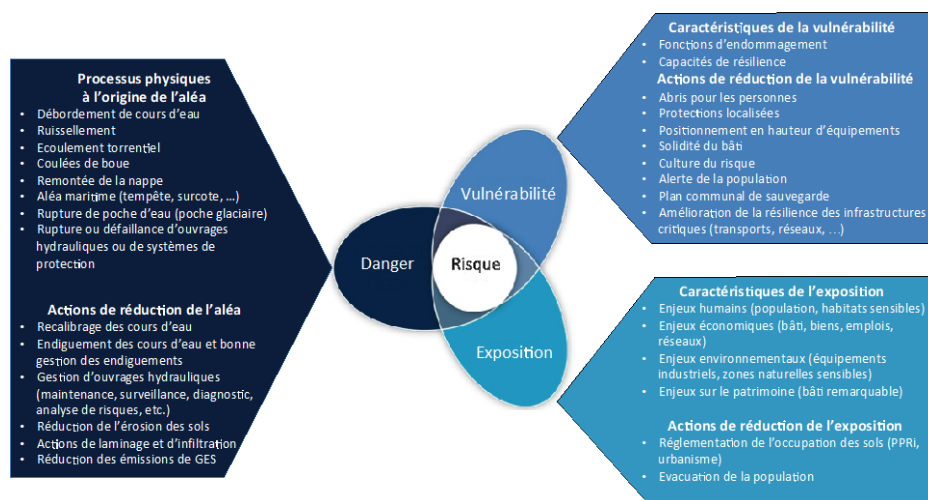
Processus physiques à l'origine de l'aléa
- Débordement de cours d'eau
- Ruissellement
- Ecoulement torrentiel
- Coulées de boue
- Remontée de la nappe
- Aléa maritime (tempête, surcote, …)
- Rupture de poche d'eau (poche glaciaire)
- Rupture ou défaillance d'ouvrages hydrauliques ou de systèmes de protection

Actions de réduction de l'aléa
- Recalibrage des cours d'eau
- Endiguement des cours d'eau et bonne gestion des endiguements
- Gestion d'ouvrages hydrauliques (maintenance, surveillance, diagnostic, analyse de risques, etc.)
- Réduction de l'érosion des sols
- Actions de laminage et d'infiltration
- Réduction des émissions de GES

Danger

Risque

Vulnérabilité

Exposition

Caractéristiques de la vulnérabilité
- Fonctions d'endommagement
- Capacités de résilience

Actions de réduction de la vulnérabilité
- Abris pour les personnes
- Protections localisées
- Positionnement en hauteur d'équipements
- Solidité du bâti
- Culture du risque
- Alerte de la population
- Plan communal de sauvegarde
- Amélioration de la résilience des infrastructures critiques (transports, réseaux, …)

Caractéristiques de l'exposition
- Enjeux humains (population, habitats sensibles)
- Enjeux économiques (bâti, biens, emplois, réseaux)
- Enjeux environnementaux (équipements industriels, zones naturelles sensibles)
- Enjeux sur le patrimoine (bâti remarquable)

Actions de réduction de l'exposition
- Réglementation de l'occupation des sols (PPRi, urbanisme)
- Evacuation de la population